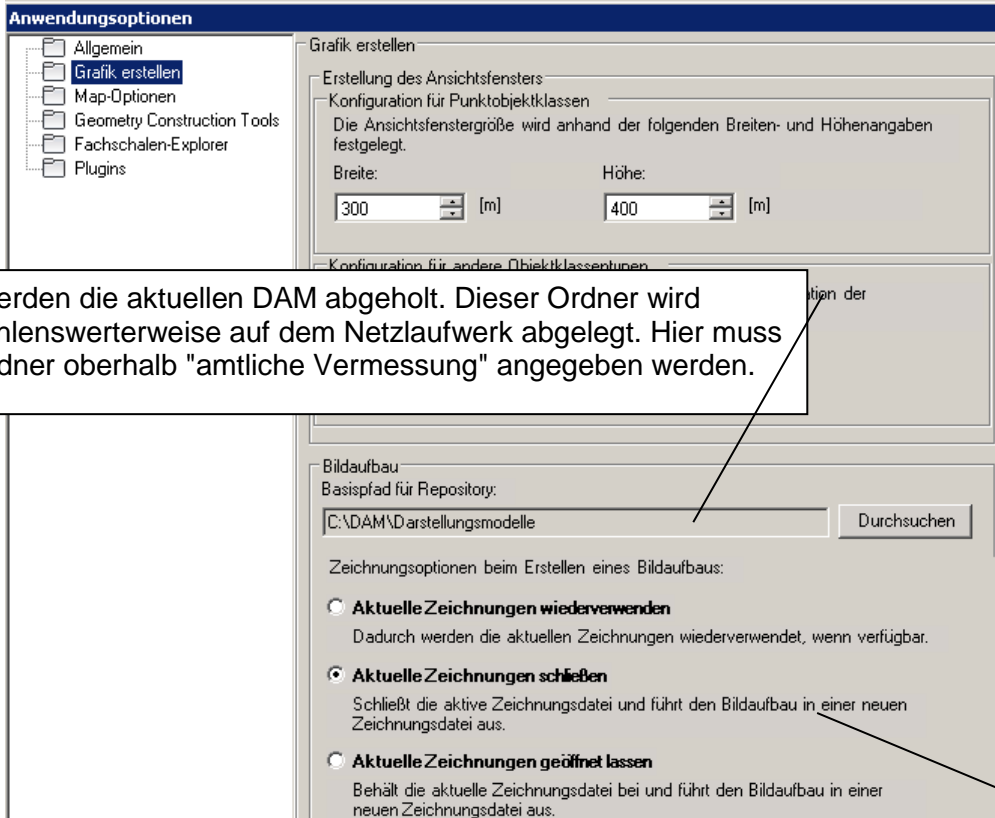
Anwendungsoptionen

Allgemein
Grafik erstellen
Map-Optionen
Geometry Construction Tools
Fachschalen-Explorer
Plugins

Grafik erstellen

Erstellung des Ansichtsfensters

Konfiguration für Punktobjektklassen

Die Ansichtsfenstergröße wird anhand der folgenden Breiten- und Höhenangaben festgelegt.

Breite:
300 [m]

Höhe:
400 [m]

Konfiguration für andere Objektklassentypen

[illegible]tion der

erden die aktuellen DAM abgeholt. Dieser Ordner wird hlenswerterweise auf dem Netzlaufwerk abgelegt. Hier muss dner oberhalb "amtliche Vermessung" angegeben werden.

Bildaufbau

Basispfad für Repository:

C:\DAM\Darstellungsmodelle

Durchsuchen

Zeichnungsoptionen beim Erstellen eines Bildaufbaus:

Aktuelle Zeichnungen wiederverwenden

Dadurch werden die aktuellen Zeichnungen wiederverwendet, wenn verfügbar.

Aktuelle Zeichnungen schließen

Schließt die aktive Zeichnungsdatei und führt den Bildaufbau in einer neuen Zeichnungsdatei aus.

Aktuelle Zeichnungen geöffnet lassen

Behält die aktuelle Zeichnungsdatei bei und führt den Bildaufbau in einer neuen Zeichnungsdatei aus.